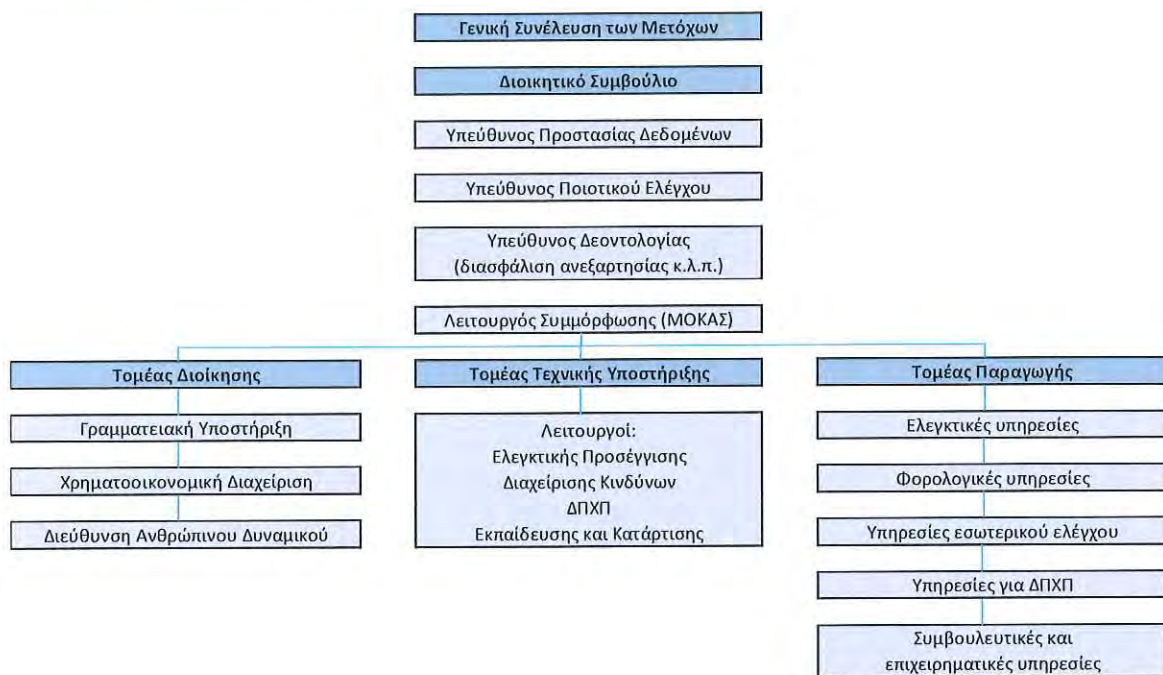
Γενική Συνέλευση των Μετόχων

Διοικητικό Συμβούλιο

Υπεύθυνος Προστασίας Δεδομένων

Υπεύθυνος Ποιοτικού Ελέγχου

Υπεύθυνος Δεοντολογίας (διασφάλιση ανεξαρτησίας κ.λ.π.)

Λειτουργός Συμμόρφωσης (ΜΟΚΑΣ)

Τομέας Διοίκησης

Γραμματειακή Υποστήριξη

Χρηματοοικονομική Διαχείριση

Διεύθυνση Ανθρώπινου Δυναμικού

Τομέας Τεχνικής Υποστήριξης

Λειτουργοί:
Ελεγκτικής Προσέγγισης
Διαχείρισης Κινδύνων
ΔΠΧΠ
Εκπαίδευσης και Κατάρτισης

Τομέας Παραγωγής

Ελεγκτικές υπηρεσίες

Φορολογικές υπηρεσίες

Υπηρεσίες εσωτερικού ελέγχου

Υπηρεσίες για ΔΠΧΠ

Συμβουλευτικές και επιχειρηματικές υπηρεσίες